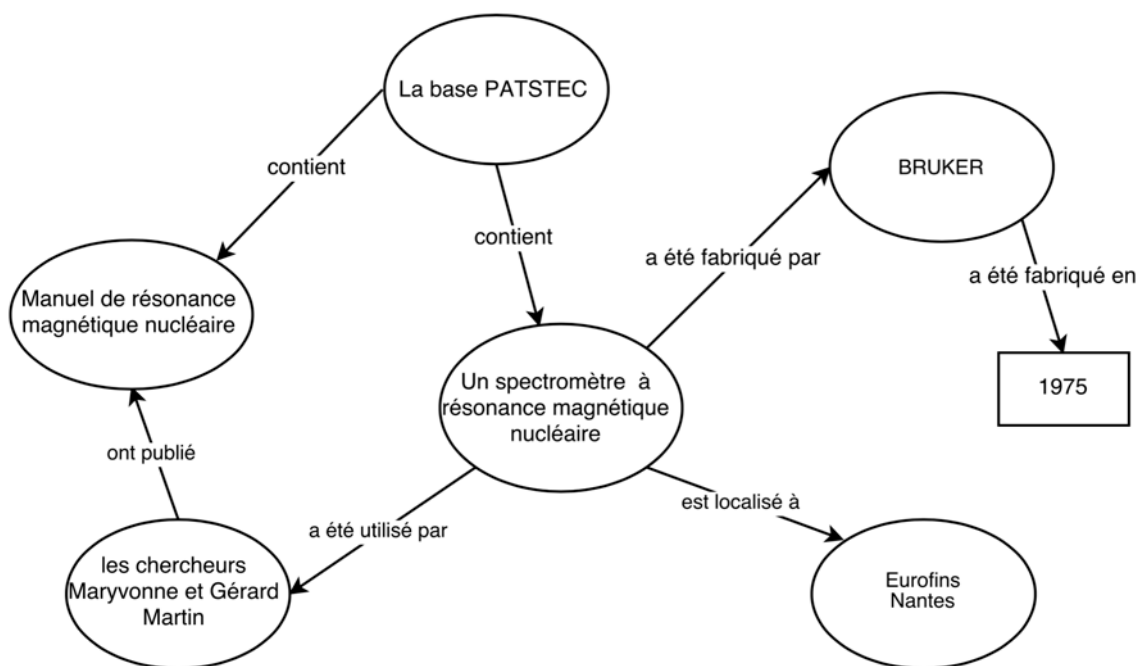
La base PATSTEC

contient

contient

BRUKER

a été fabriqué par

a été fabriqué en

Manuel de résonance magnétique nucléaire

Un spectromètre à résonance magnétique nucléaire

1975

ont publié

a été utilisé par

est localisé à

les chercheurs Maryvonne et Gérard Martin

Eurofins Nantes